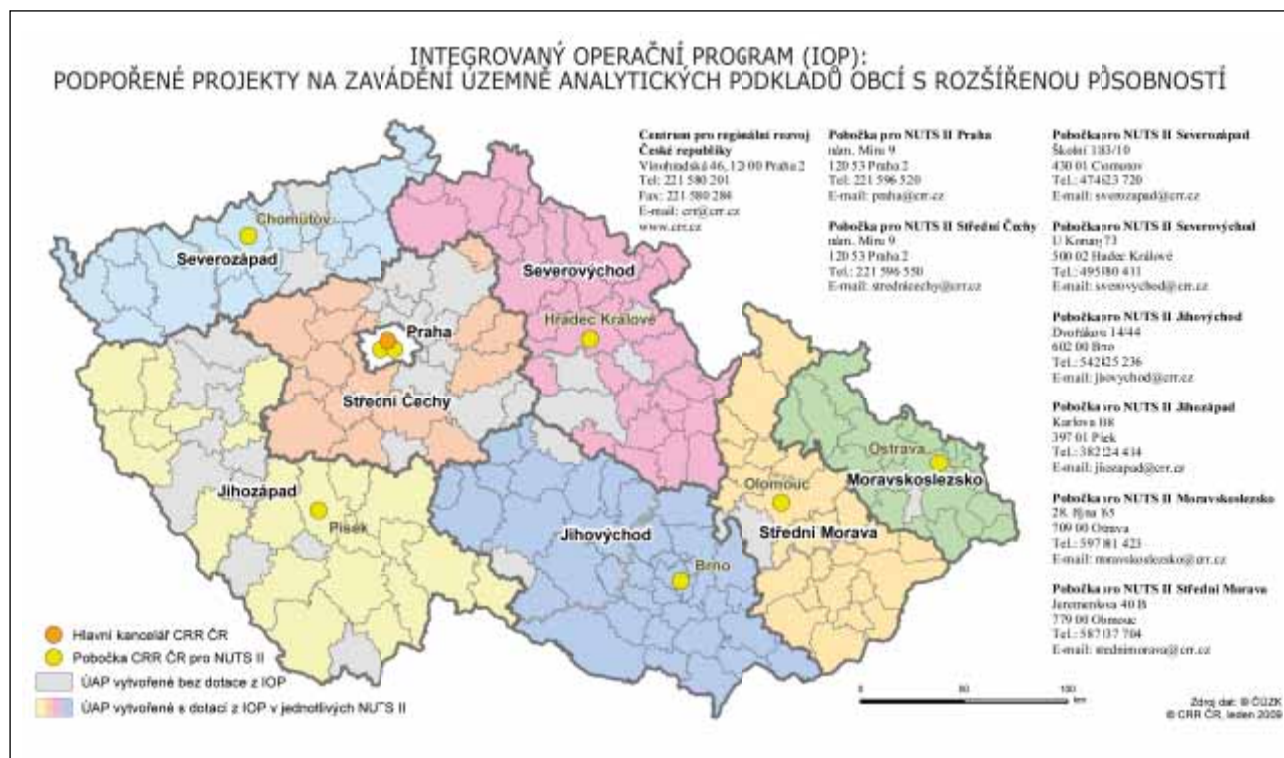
INTEGROVANÝ OPERAČNÍ PROGRAM (IOP):
PODPOŘENÉ PROJEKTY NA ZAVÁDĚNÍ ÚZEMNĚ ANALYTICKÝCH PODKLADŮ OBCÍ S ROZŠÍŘENOU PŮSOBNOSTÍ

Centrum pro regionální rozvoj České republiky
Vinohradská 46, 120 00 Praha 2
Tel: 221 580 201
Fax: 221 580 286
E-mail: crr@crr.cz
www.crr.cz

Pobočka pro NUTS II Praha
nám. Míru 9
120 53 Praha 2
Tel: 221 596 520
E-mail: praha@crr.cz

Pobočka pro NUTS II Střední Čechy
nám. Míru 9
120 53 Praha 2
Tel.: 221 596 550
E-mail: strednicechy@crr.cz

Pobočka pro NUTS II Severozápad
Školní 183/10
430 01 Chomutov
Tel.: 474 623 720
E-mail: severozapad@crr.cz

Pobočka pro NUTS II Severovýchod
U Koruny 73
500 02 Hradec Králové
Tel.: 495 180 411
E-mail: severovychod@crr.cz

Pobočka pro NUTS II Jihovýchod
Dvořákova 14/44
602 00 Brno
Tel.: 542 125 236
E-mail: jihovychod@crr.cz

Pobočka pro NUTS II Jihozápad
Karlova 108
397 01 Písek
Tel.: 382 224 414
E-mail: jihozapad@crr.cz

Pobočka pro NUTS II Moravskoslezsko
28. října 65
709 00 Ostrava
Tel.: 597 081 423
E-mail: moravskoslezsko@crr.cz

Pobočka pro NUTS II Střední Morava
Jeremenkova 40 B
779 00 Olomouc
Tel.: 587 337 704
E-mail: strednimorava@crr.cz

Chomutov
Severozápad
Severovýchod
Hradec Králové
Praha
Střední Čechy
Ostrava
Moravskoslezsko
Olomouc
Jihozápad
Písek
Jihovýchod
Střední Morava
Brno

Hlavní kancelář CRR ČR
Pobočka CRR ČR pro NUTS II
ÚAP vytvořené bez dotace z IOP
ÚAP vytvořené s dotací z IOP v jednotlivých NUTS II

0 50 100 km

Zdroj dat: © ČÚZK
© CRR ČR, leden 2009